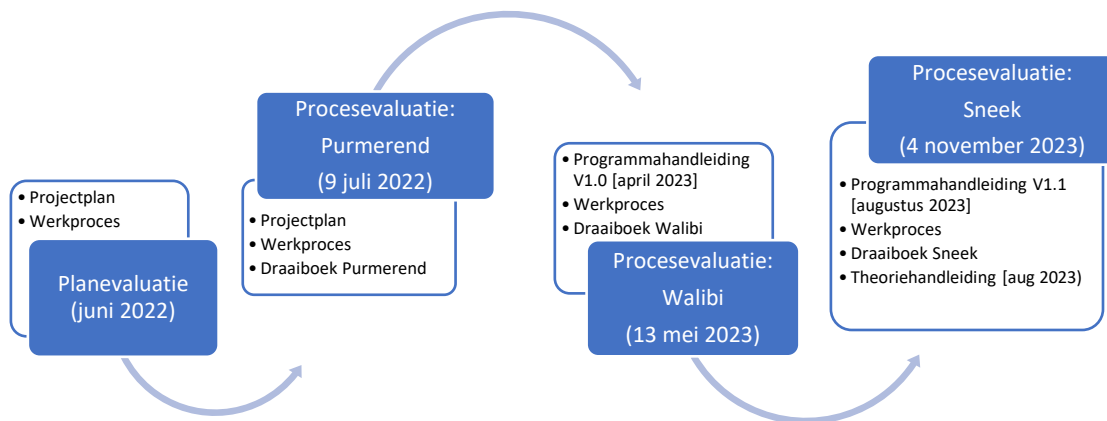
• Projectplan
• Werkproces

Planevaluatie (juni 2022)

Procesevaluatie: Purmerend (9 juli 2022)

• Projectplan
• Werkproces
• Draaiboek Purmerend

• Programmahandleiding V1.0 [april 2023]
• Werkproces
• Draaiboek Walibi

Procesevaluatie: Walibi (13 mei 2023)

Procesevaluatie: Sneek (4 november 2023)

• Programmahandleiding V1.1 [augustus 2023]
• Werkproces
• Draaiboek Sneek
• Theoriehandleiding [aug 2023)